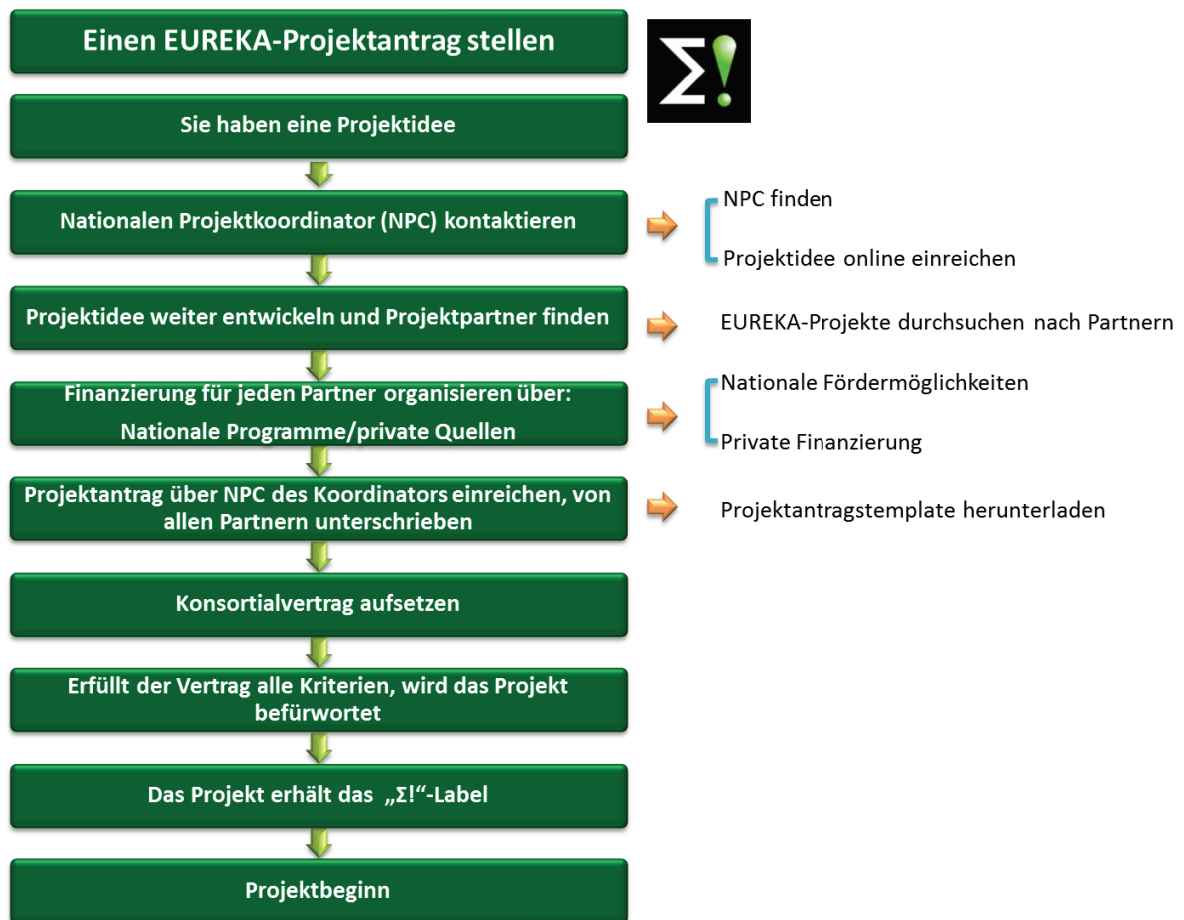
Einen EUREKA-Projektantrag stellen

Σ!

Sie haben eine Projektidee

Nationalen Projektkoordinator (NPC) kontaktieren

NPC finden

Projektidee online einreichen

Projektidee weiter entwickeln und Projektpartner finden

EUREKA-Projekte durchsuchen nach Partnern

Finanzierung für jeden Partner organisieren über:
Nationale Programme/private Quellen

Nationale Fördermöglichkeiten

Private Finanzierung

Projektantrag über NPC des Koordinators einreichen, von allen Partnern unterschrieben

Projektantragstemplate herunterladen

Konsortialvertrag aufsetzen

Erfüllt der Vertrag alle Kriterien, wird das Projekt befürwortet

Das Projekt erhält das „Σ!“-Label

Projektbeginn